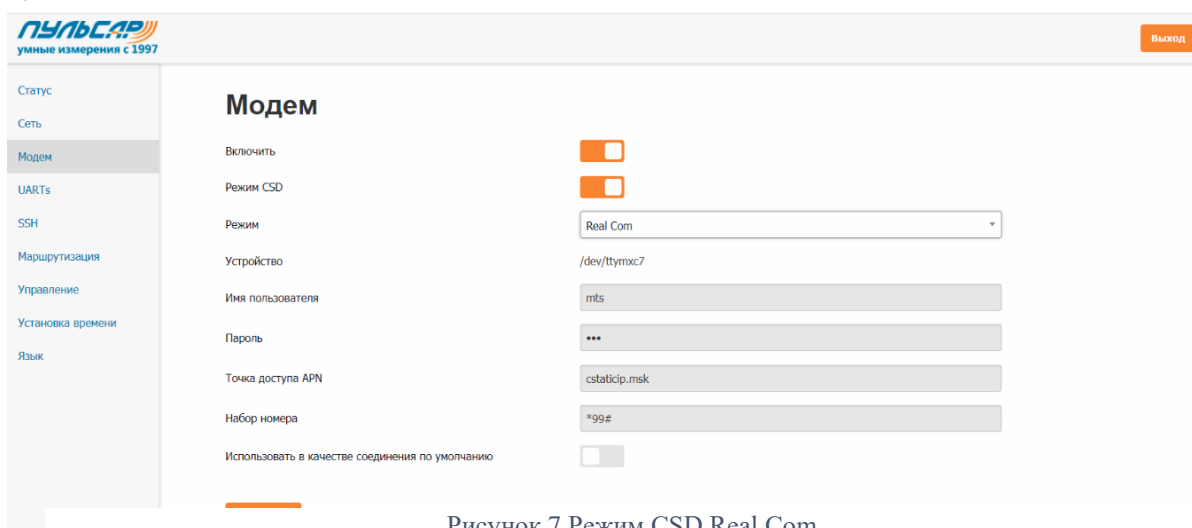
ПУЛЬСАР
умные измерения с 1997

Выход

Статус
Сеть
Модем
UARTs
SSH
Маршрутизация
Управление
Установка времени
Язык

Модем

Включить

Режим CSD

Режим
Real Com

Устройство
/dev/ttymxc7

Имя пользователя
mts

Пароль
•••

Точка доступа APN
cstaticip.msk

Набор номера
*99#

Использовать в качестве соединения по умолчанию

Рисунок 7 Режим CSD Real Com